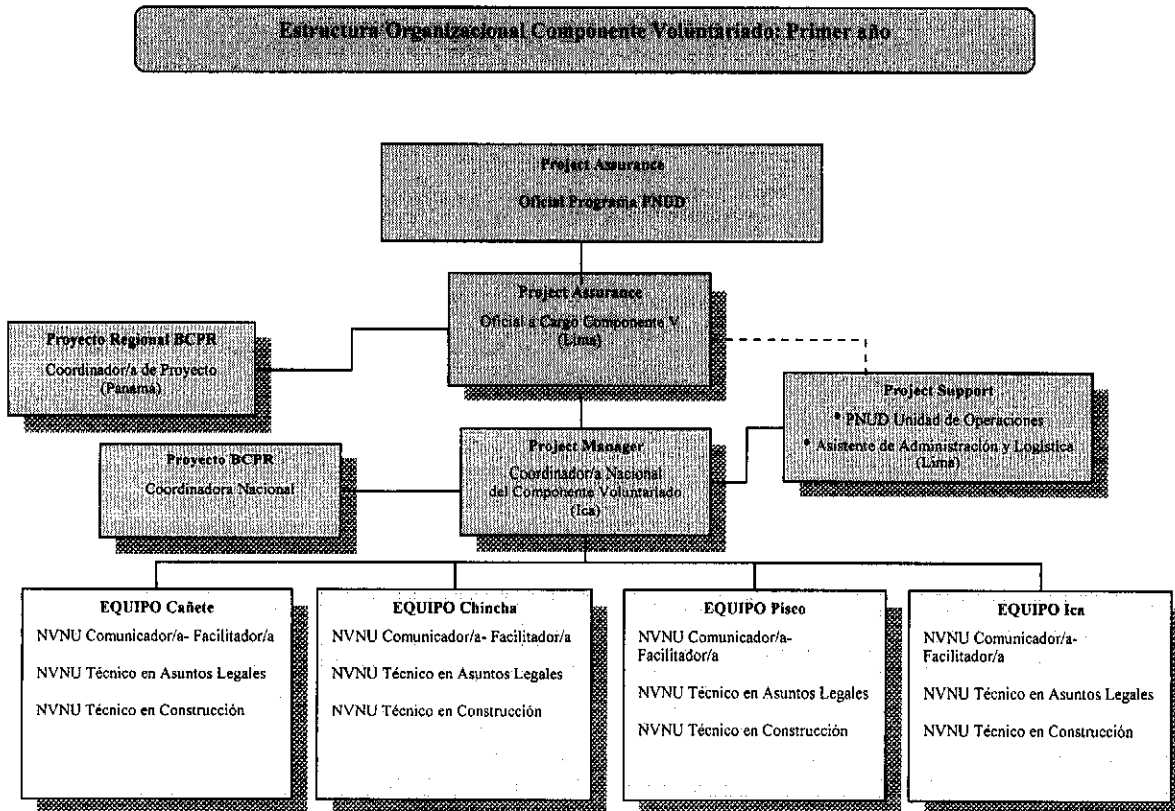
Estructura Organizacional Componente Voluntariado: Primer año

Project Assurance
Oficial Programa PNUD

Project Assurance
Oficial a Cargo Componente V (Lima)

Proyecto Regional BCPR
Coordinador/a de Proyecto (Panamá)

Project Support
• PNUD Unidad de Operaciones
• Asistente de Administración y Logística (Lima)

Proyecto BCPR
Coordinadora Nacional

Project Manager
Coordinador/a Nacional del Componente Voluntariado (Ica)

EQUIPO Cañete
NVNU Comunicador/a- Facilitador/a
NVNU Técnico en Asuntos Legales
NVNU Técnico en Construcción

EQUIPO Chincha
NVNU Comunicador/a- Facilitador/a
NVNU Técnico en Asuntos Legales
NVNU Técnico en Construcción

EQUIPO Pisco
NVNU Comunicador/a- Facilitador/a
NVNU Técnico en Asuntos Legales
NVNU Técnico en Construcción

EQUIPO Ica
NVNU Comunicador/a- Facilitador/a
NVNU Técnico en Asuntos Legales
NVNU Técnico en Construcción